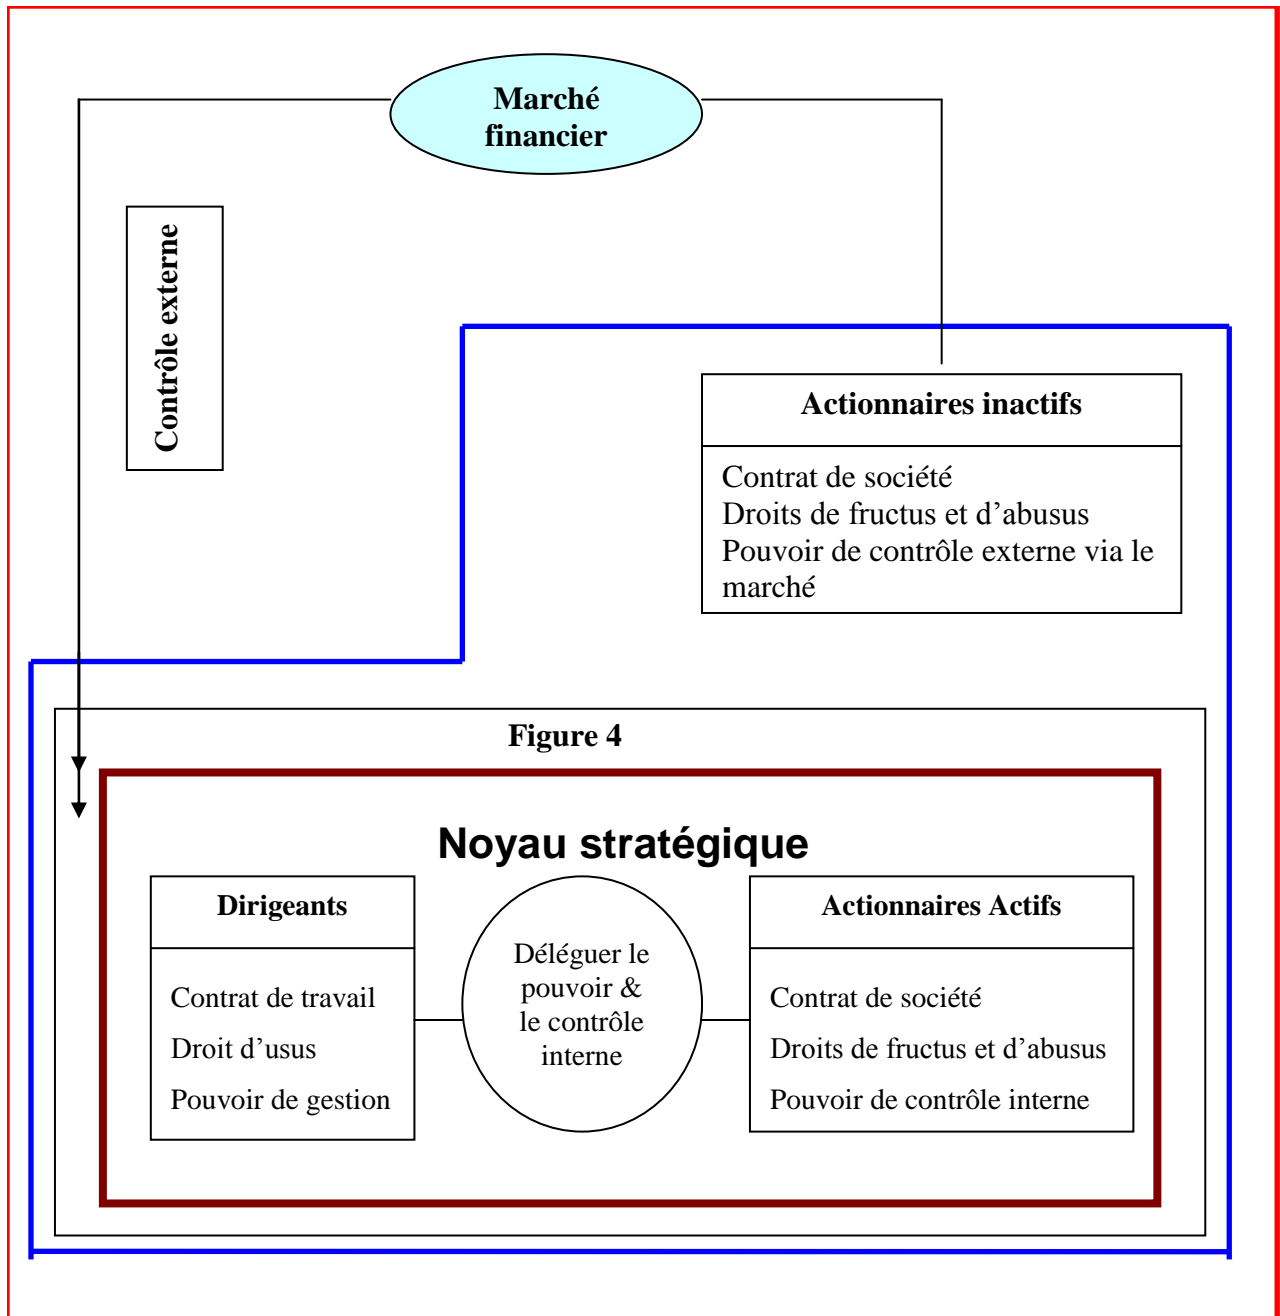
Marché financier

Contrôle externe

Actionnaires inactifs

Contrat de société
Droits de fructus et d'abusus
Pouvoir de contrôle externe via le marché

Figure 4

Noyau stratégique

Dirigeants

Contrat de travail
Droit d'usus
Pouvoir de gestion

Déléguer le pouvoir & le contrôle interne

Actionnaires Actifs

Contrat de société
Droits de fructus et d'abusus
Pouvoir de contrôle interne